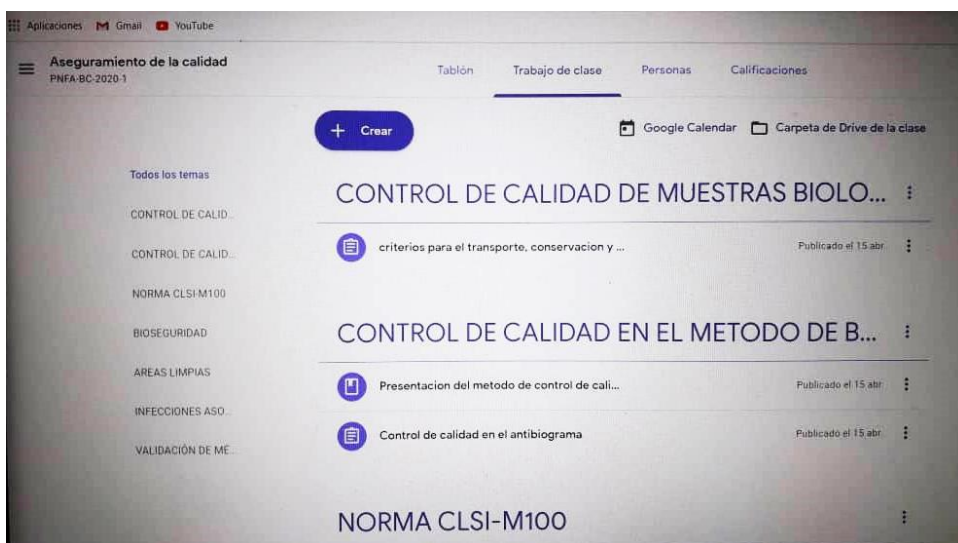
Aplicaciones Gmail YouTube

Aseguramiento de la calidad
PNFA-BC-2020-1

Tablón Trabajo de clase Personas Calificaciones

+ Crear

Google Calendar Carpeta de Drive de la clase

Todos los temas
CONTROL DE CALID...
CONTROL DE CALID...
NORMA CLSI-M100
BIOSEGURIDAD
AREAS LIMPIAS
INFECCIONES ASO...
VALIDACIÓN DE MÉ...

CONTROL DE CALIDAD DE MUESTRAS BIOLO...

criterios para el transporte, conservacion y ... Publicado el 15 abr.

CONTROL DE CALIDAD EN EL METODO DE B...

Presentacion del metodo de control de cali... Publicado el 15 abr.

Control de calidad en el antibiograma Publicado el 15 abr.

NORMA CLSI-M100